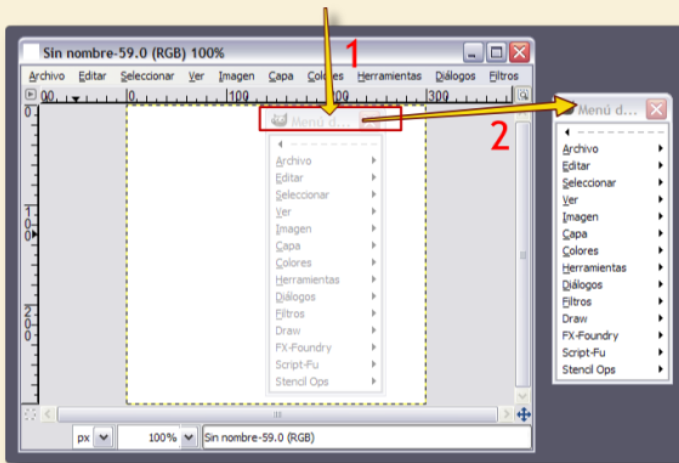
Sin nombre-59.0 (RGB) 100%

Archivo Editar Seleccionar Ver Imagen Capa Colores Herramientas Diálogos Filtros

00 0 100 200 300

1

Menú d...

Archivo
Editar
Seleccionar
Ver
Imagen
Capa
Colores
Herramientas
Diálogos
Filtros
Draw
FX-Foundry
Script-Fu
Stencil Ops

2

Menú d...

Archivo
Editar
Seleccionar
Ver
Imagen
Capa
Colores
Herramientas
Diálogos
Filtros
Draw
FX-Foundry
Script-Fu
Stencil Ops

px 100% Sin nombre-59.0 (RGB)